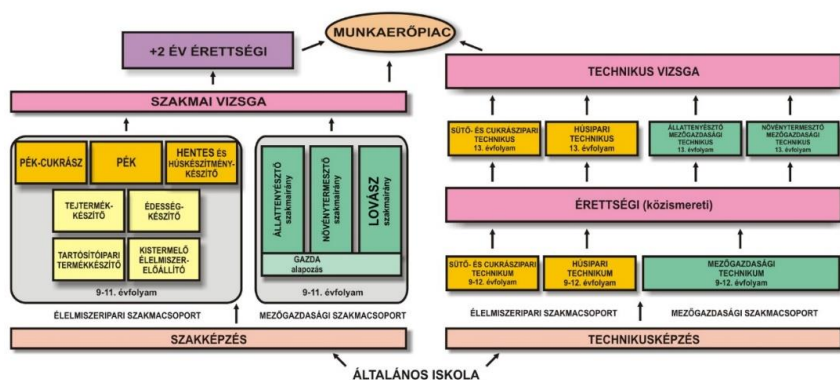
MUNKAERŐPIAC

+2 ÉV ÉRETTSÉGI

SZAKMAI VIZSGA

PÉK-CUKRÁSZ

PÉK

HENTES ÉS HÚSKÉSZÍTMÉNYKÉSZÍTŐ

TEJTERMÉKKÉSZÍTŐ

ÉDESSÉGKÉSZÍTŐ

TARTÓSÍTÓIPARI TERMÉKKÉSZÍTŐ

KISTERMELŐ ÉLELMISZERELŐÁLLÍTÓ

9-11. évfolyam

ÉLELMISZERIPARI SZAKMACSOPORT

ÁLLATTENYÉSZTŐ szakmairány

NÖVÉNYTERMESZTŐ szakmairány

LOVÁSZ szakmairány

GAZDA alapozás

9-11. évfolyam

MEZŐGAZDASÁGI SZAKMACSOPORT

SZAKKÉPZÉS

TECHNIKUS VIZSGA

SÜTŐ- ÉS CUKRÁSZIPARI TECHNIKUS 13. évfolyam

HÚSIPARI TECHNIKUS 13. évfolyam

ÁLLATTENYÉSZTŐ MEZŐGAZDASÁGI TECHNIKUS 13. évfolyam

NÖVÉNYTERMESZTŐ MEZŐGAZDASÁGI TECHNIKUS 13. évfolyam

ÉRETTSÉGI (közismereti)

SÜTŐ- ÉS CUKRÁSZIPARI TECHNIKUM 9-12. évfolyam

HÚSIPARI TECHNIKUM 9-12. évfolyam

MEZŐGAZDASÁGI TECHNIKUM 9-12. évfolyam

ÉLELMISZERIPARI SZAKMACSOPORT

MEZŐGAZDASÁGI SZAKMACSOPORT

TECHNIKUSKÉPZÉS

ÁLTALÁNOS ISKOLA